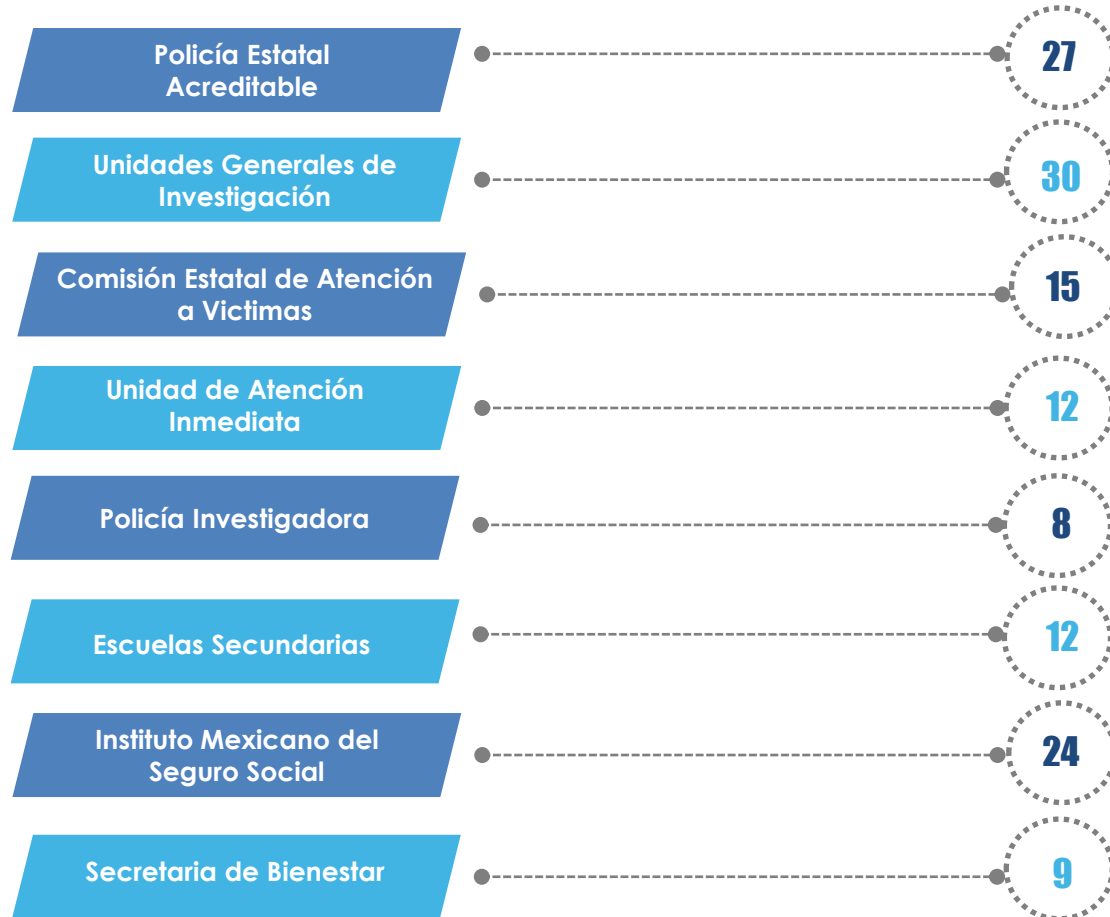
Policía Estatal Acreditable
27

Unidades Generales de Investigación
30

Comisión Estatal de Atención a Victimas
15

Unidad de Atención Inmediata
12

Policía Investigadora
8

Escuelas Secundarias
12

Instituto Mexicano del Seguro Social
24

Secretaria de Bienestar
9